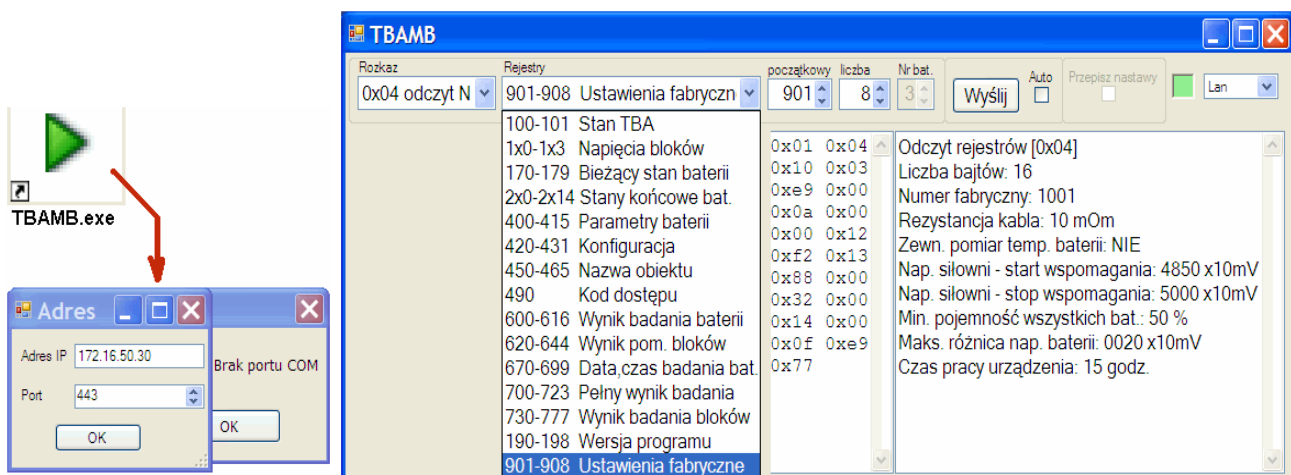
TBAMB.exe

Adres

Adres IP 172.16.50.30

Port 443

OK

Brak portu COM

OK

TBAMB

Rozkaz
0x04 odczyt N

Rejestry
901-908 Ustawienia fabryczne

początkowy 901
liczba 8
Nr bat. 3

Wyślij

Auto

Przepisz nastawy

Lan

100-101 Stan TBA
1x0-1x3 Napięcia bloków
170-179 Bieżący stan baterii
2x0-2x14 Stany końcowe bat.
400-415 Parametry baterii
420-431 Konfiguracja
450-465 Nazwa obiektu
490 Kod dostępu
600-616 Wynik badania baterii
620-644 Wynik pom. bloków
670-699 Data,czas badania bat.
700-723 Pełny wynik badania
730-777 Wynik badania bloków
190-198 Wersja programu
901-908 Ustawienia fabryczne

0x01 0x04
0x10 0x03
0xe9 0x00
0x0a 0x00
0x00 0x12
0xf2 0x13
0x88 0x00
0x32 0x00
0x14 0x00
0x0f 0xe9
0x77

Odczyt rejestrów [0x04]
Liczba bajtów: 16
Numer fabryczny: 1001
Rezystancja kabla: 10 mOm
Zewn. pomiar temp. baterii: NIE
Nap. siłowni - start wspomagania: 4850 x10mV
Nap. siłowni - stop wspomagania: 5000 x10mV
Min. pojemność wszystkich bat.: 50 %
Maks. różnica nap. baterii: 0020 x10mV
Czas pracy urządzenia: 15 godz.